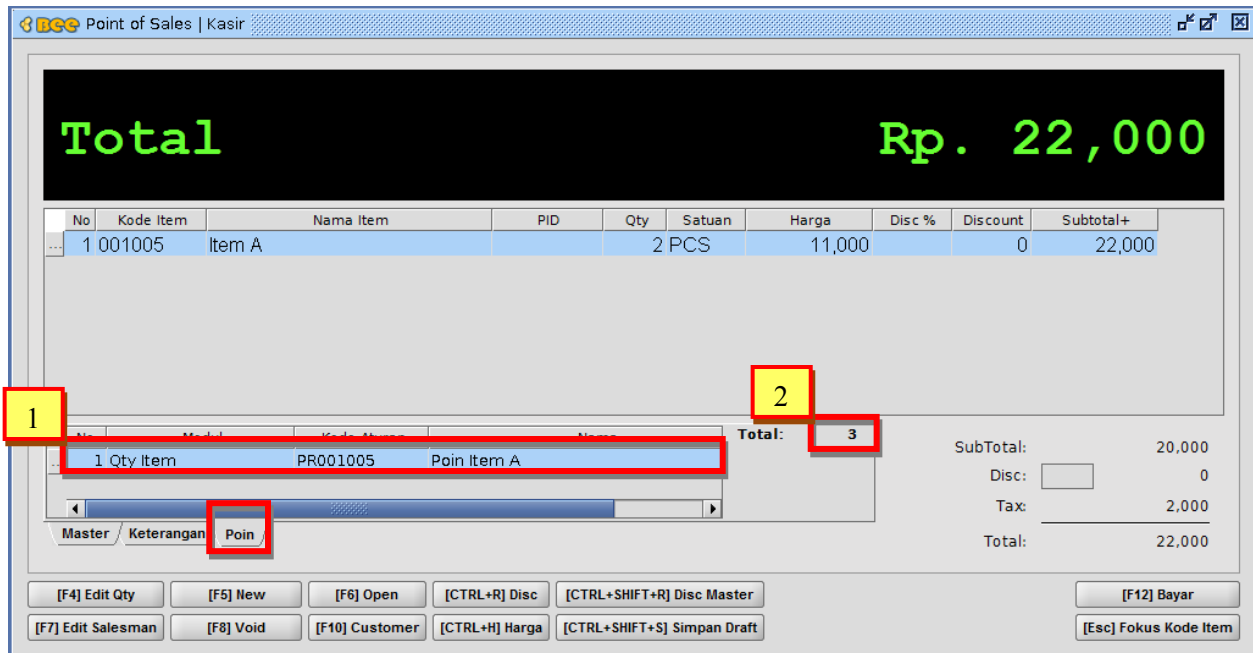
BEE Point of Sales | Kasir

Total Rp. 22,000

| No | Kode Item | Nama Item | PID | Qty | Satuan | Harga | Disc % | Discount | Subtotal+ |
|---|---|---|---|---|---|---|---|---|---|
| 1 | 001005 | Item A | | 2 | PCS | 11,000 | | 0 | 22,000 |

1

2

| No | Modul | Kode Aturan | Nama |
|---|---|---|---|
| 1 | Qty Item | PR001005 | Poin Item A |

Total: 3

Master Keterangan Poin

SubTotal: 20,000
Disc: 0
Tax: 2,000
Total: 22,000

[F4] Edit Qty [F5] New [F6] Open [CTRL+R] Disc [CTRL+SHIFT+R] Disc Master [F12] Bayar
[F7] Edit Salesman [F8] Void [F10] Customer [CTRL+H] Harga [CTRL+SHIFT+S] Simpan Draft [Esc] Fokus Kode Item